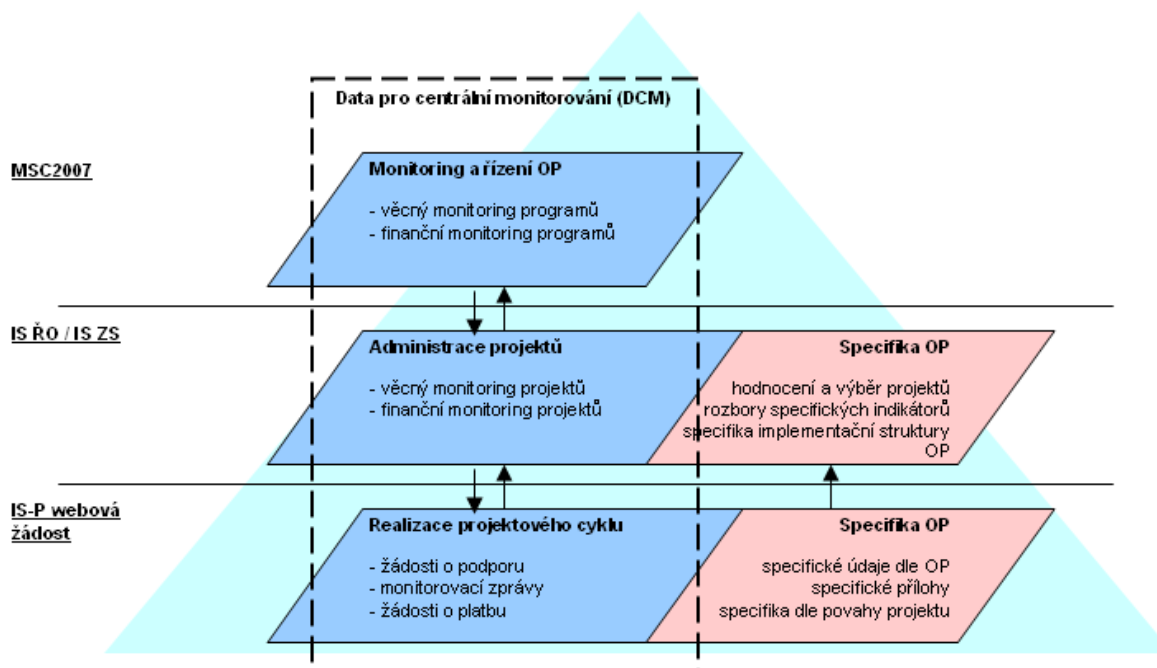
Data pro centrální monitorování (DCM)

MSC2007

Monitoring a řízení OP

- věcný monitoring programů
- finanční monitoring programů

IS ŘO / IS ZS

Administrace projektů

- věcný monitoring projektů
- finanční monitoring projektů

Specifika OP

hodnocení a výběr projektů
rozbory specifických indikátorů
specifika implementační struktury OP

IS-P webová žádost

Realizace projektového cyklu

- žádosti o podporu
- monitorovací zprávy
- žádosti o platbu

Specifika OP

specifické údaje dle OP
specifické přílohy
specifika dle povahy projektu